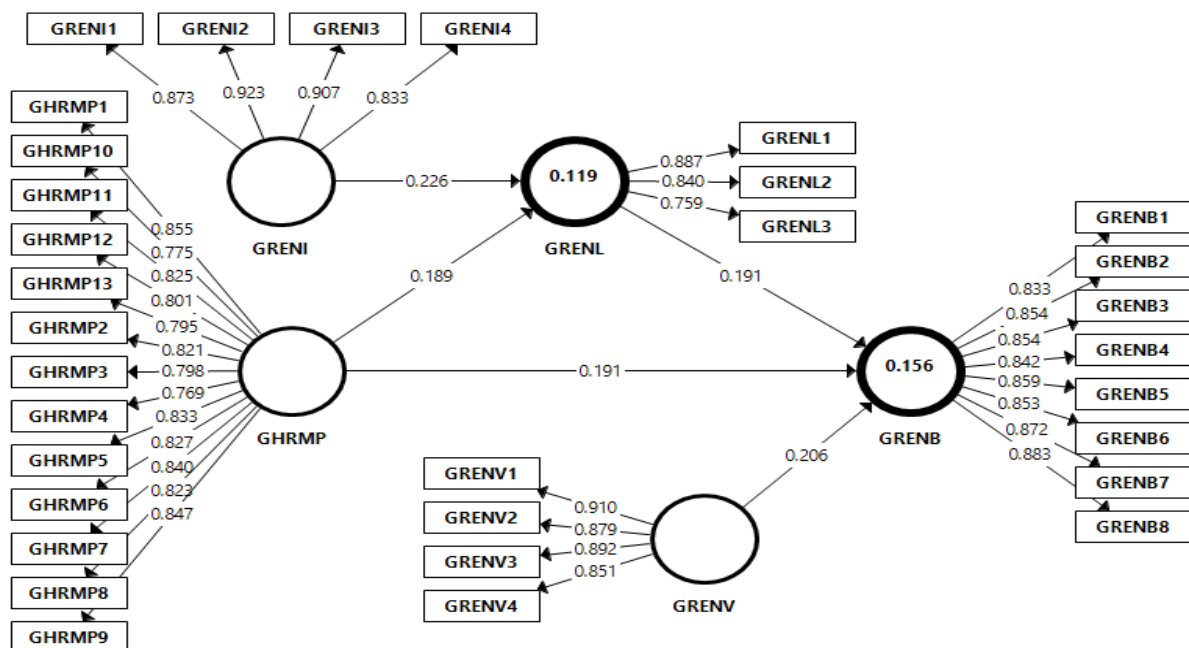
GRENI1
GRENI2
GRENI3
GRENI4
0.873
0.923
0.907
0.833
GHRMP1
GHRMP10
GHRMP11
GHRMP12
GHRMP13
GHRMP2
GHRMP3
GHRMP4
GHRMP5
GHRMP6
GHRMP7
GHRMP8
GHRMP9
0.855
0.775
0.825
0.801
0.795
0.821
0.798
0.769
0.833
0.827
0.840
0.823
0.847
GRENI
0.226
0.119
GRENL
0.887
0.840
0.759
GRENL1
GRENL2
GRENL3
0.189
0.191
GHRMP
0.191
0.156
GRENB
GRENB1
GRENB2
GRENB3
GRENB4
GRENB5
GRENB6
GRENB7
GRENB8
0.833
0.854
0.854
0.842
0.859
0.853
0.872
0.883
0.206
GRENV1
GRENV2
GRENV3
GRENV4
0.910
0.879
0.892
0.851
GRENV